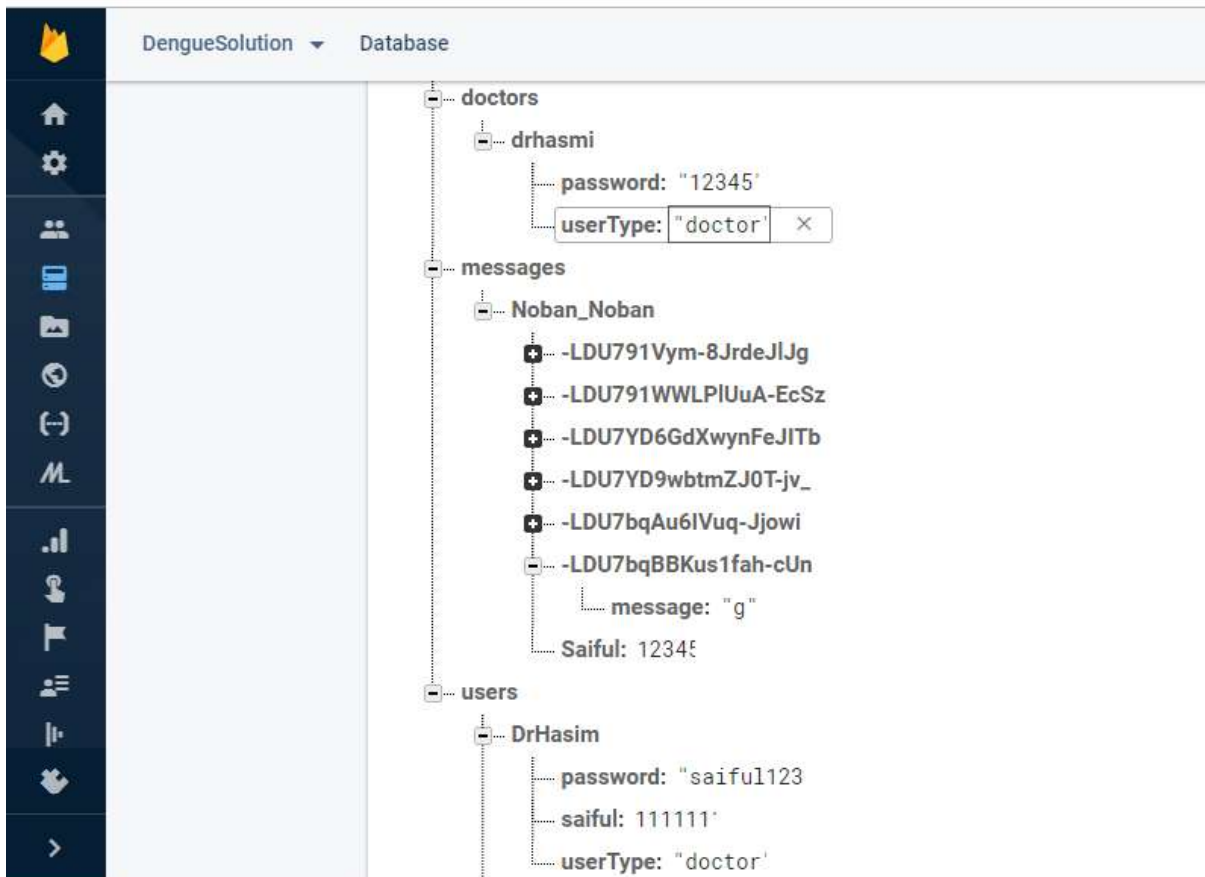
DengueSolution ▾ Database

doctors
drhasmi
password: "12345'
userType: "doctor' ×
messages
Noban_Noban
-LDU791Vym-8JrdeJlJg
-LDU791WWLPlUuA-EcSz
-LDU7YD6GdXwynFeJITb
-LDU7YD9wbtmZJ0T-jv_
-LDU7bqAu6lVuq-Jjowi
-LDU7bqBBKus1fah-cUn
message: "g"
Saiful: 1234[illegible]
users
DrHasim
password: "saiful123
saiful: 111111'
userType: "doctor'